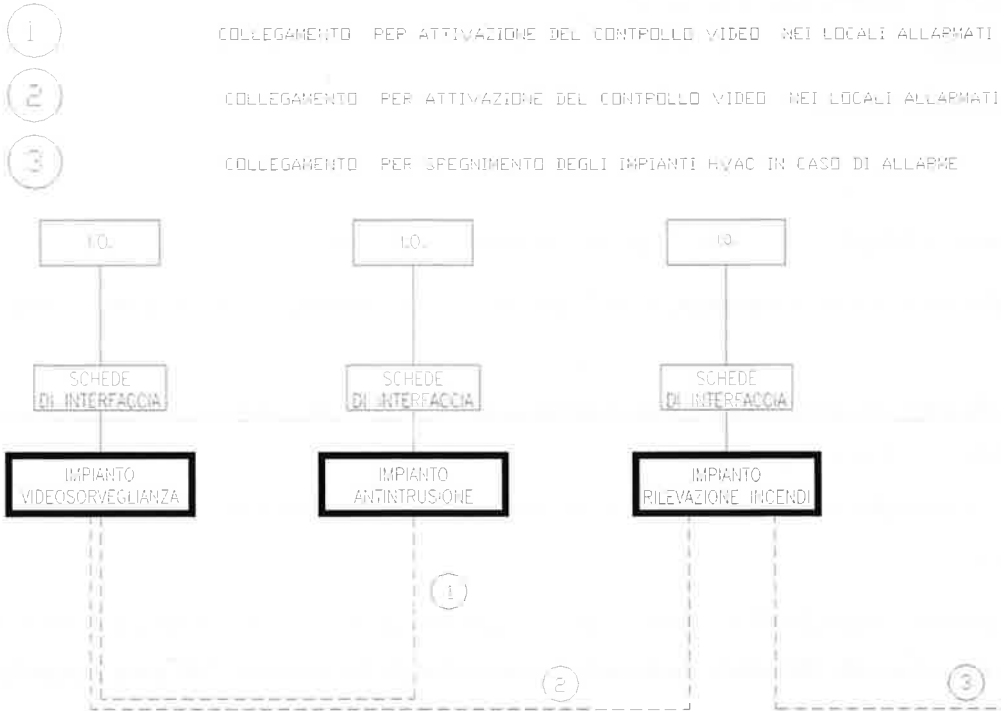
1 COLLEGAMENTO PER ATTIVAZIONE DEL CONTROLLO VIDEO NEI LOCALI ALLARMATI

2 COLLEGAMENTO PER ATTIVAZIONE DEL CONTROLLO VIDEO NEI LOCALI ALLARMATI

3 COLLEGAMENTO PER SPEGNIMENTO DEGLI IMPIANTI HVAC IN CASO DI ALLARME

I.O.

I.O.

I.O.

SCHEDE DI INTERFACCIA

SCHEDE DI INTERFACCIA

SCHEDE DI INTERFACCIA

IMPIANTO VIDEOSORVEGLIANZA

IMPIANTO ANTINTRUSIONE

IMPIANTO RILEVAZIONE INCENDI

1

2

3